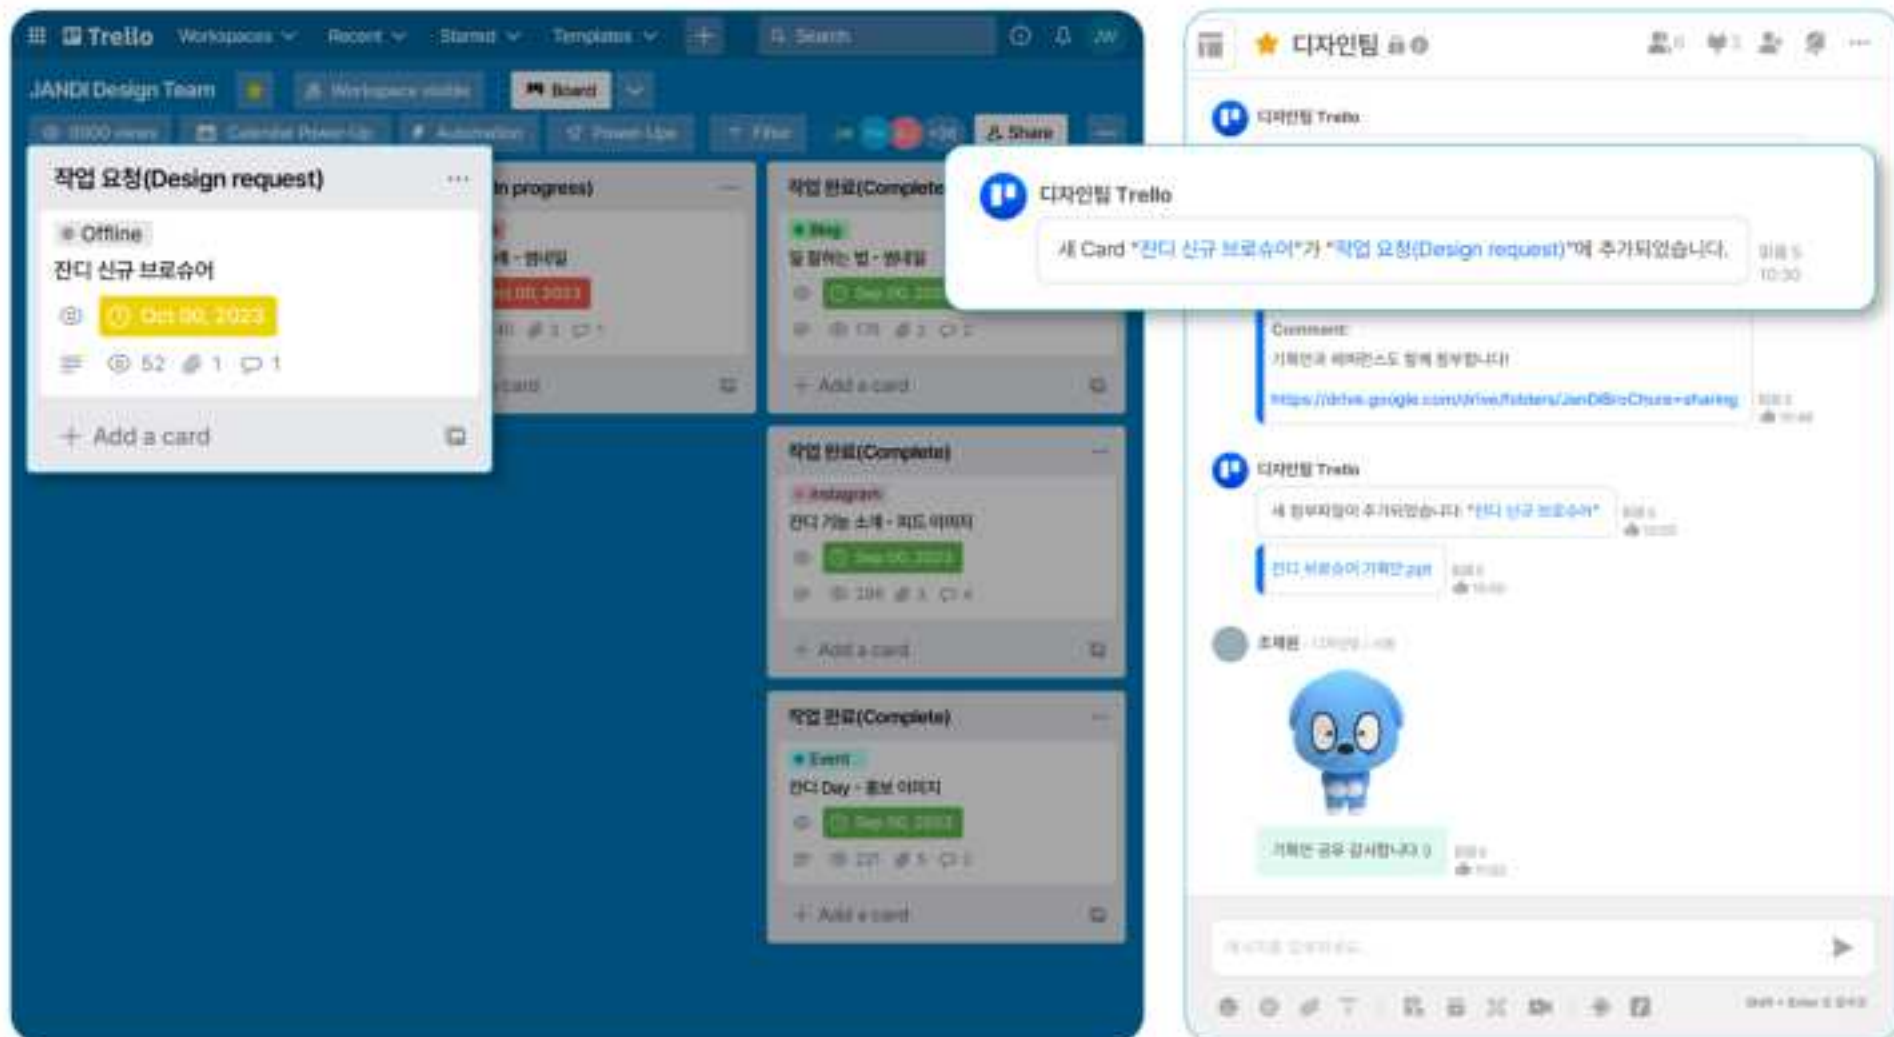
Trello Workspaces Recent Starred Templates + Search JW

JANDI Design Team Workspace visible Board

Calendar Power-Up Automation Power-Ups Filter Share

작업 요청(Design request) ···

Offline

잔디 신규 브로슈어

Oct 00, 2023

52 1 1

+ Add a card

In progress)

+ Add a card

작업 완료(Complete

Blog

+ Add a card

작업 완료(Complete)

Instagram

잔디 기능 소개 - 피드 이미지

Sep 00, 2023

+ Add a card

작업 완료(Complete)

Event

잔디 Day - 홍보 이미지

Sep 00, 2023

+ Add a card

디자인팀

디자인팀 Trello

디자인팀 Trello

새 Card "잔디 신규 브로슈어"가 "작업 요청(Design request)"에 추가되었습니다.

10:30

Comment:

https://drive.google.com/drive/folders/JandiBroChure=sharing

디자인팀 Trello

새 첨부파일이 추가되었습니다: "잔디 신규 브로슈어"

잔디 브로슈어 기획안.ppt

기획안 공유 감사합니다 :)